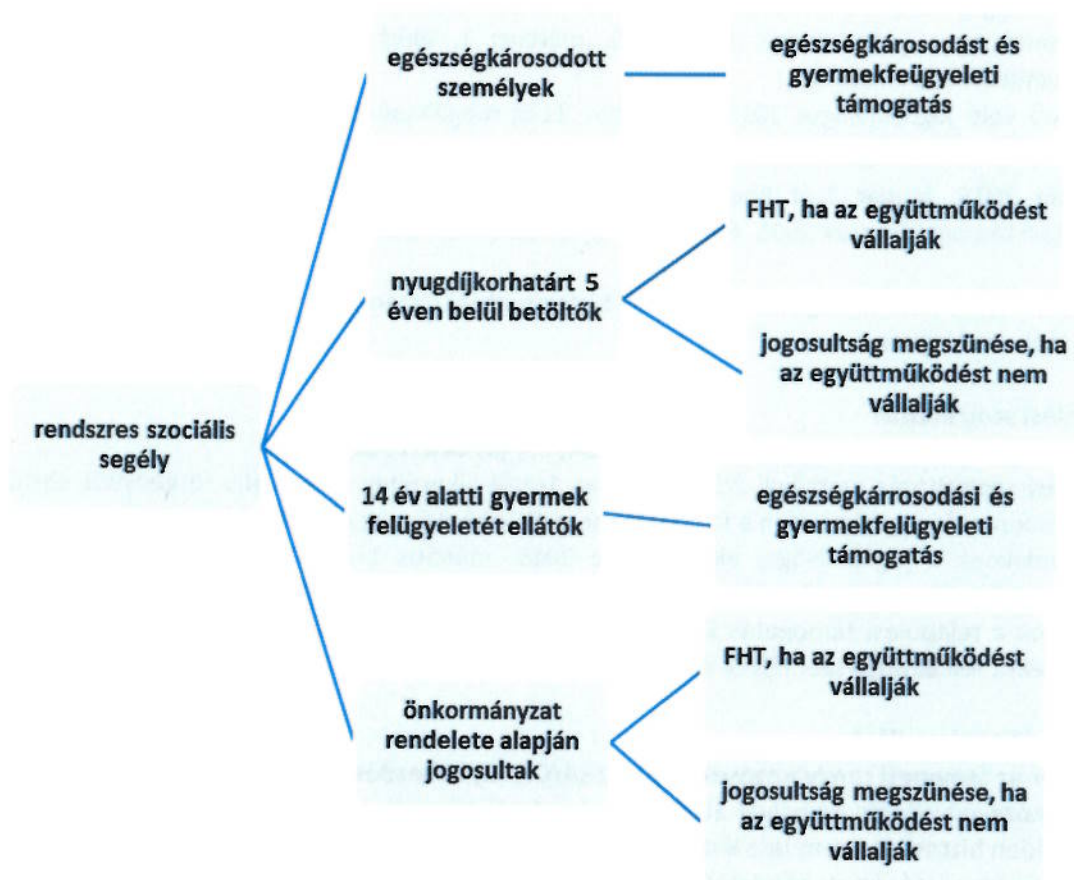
rendszres szociális segély

egészségkárosodott személyek

egészségkárosodást és gyermekfelügyeleti támogatás

nyugdíjkorhatárt 5 éven belül betöltők

FHT, ha az együttműködést vállalják

jogosultság megszünése, ha az együttműködést nem vállalják

14 év alatti gyermek felügyeletét ellátók

egészségkárrosodási és gyermekfelügyeleti támogatás

önkormányzat rendelete alapján jogosultak

FHT, ha az együttműködést vállalják

jogosultság megszünése, ha az együttműködést nem vállalják